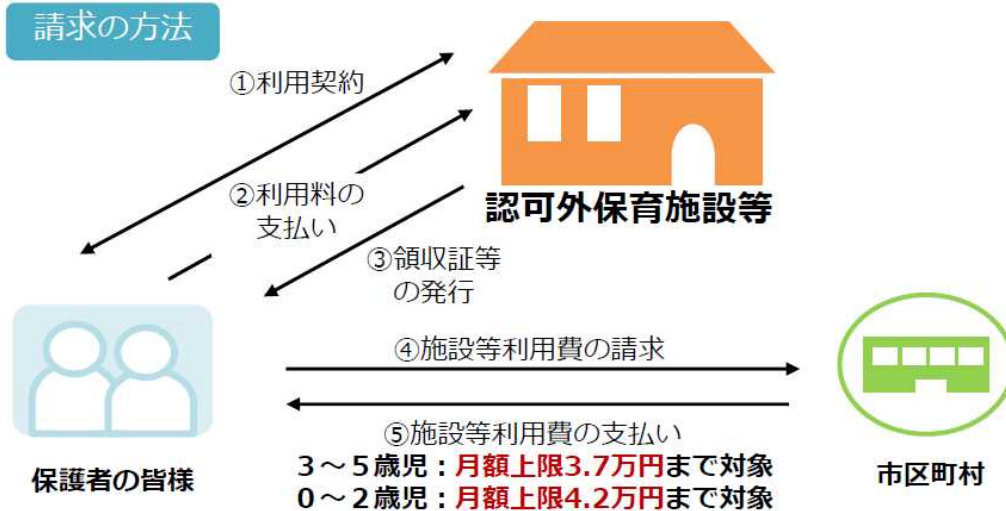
請求の方法

①利用契約

②利用料の支払い

③領収証等の発行

認可外保育施設等

④施設等利用費の請求

⑤施設等利用費の支払い
3～5歳児：月額上限3.7万円まで対象
0～2歳児：月額上限4.2万円まで対象

保護者の皆様

市区町村